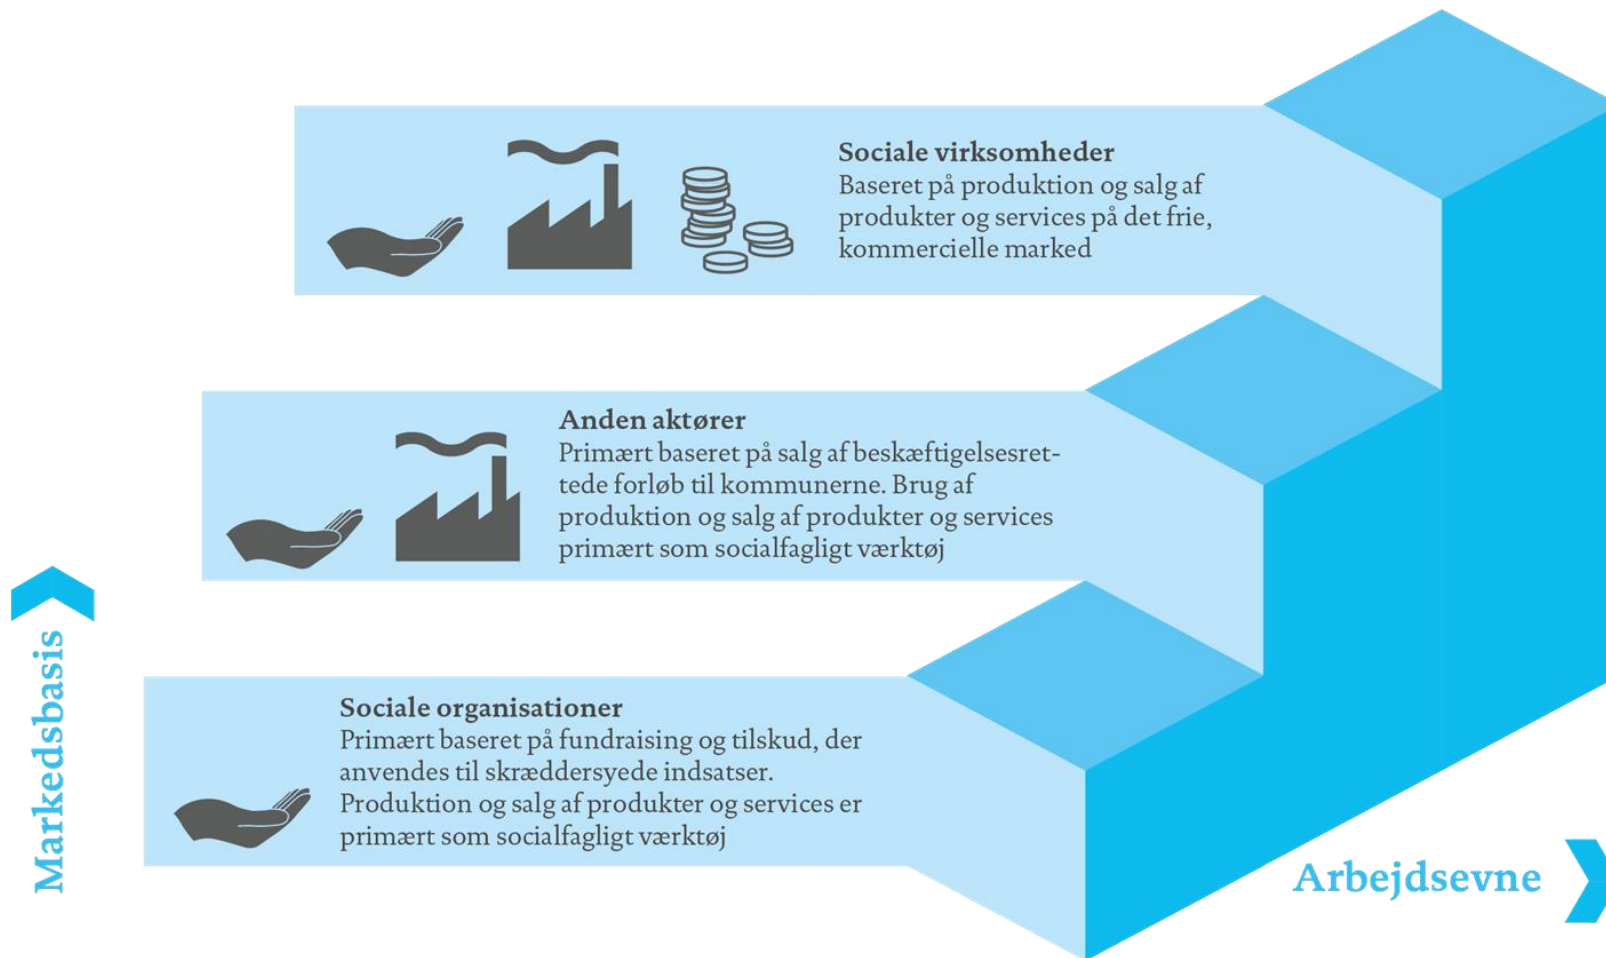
Sociale virksomheder
Baseret på produktion og salg af produkter og services på det frie, kommercielle marked

Anden aktører
Primært baseret på salg af beskæftigelsesrettede forløb til kommunerne. Brug af produktion og salg af produkter og services primært som socialfagligt værktøj

Sociale organisationer
Primært baseret på fundraising og tilskud, der anvendes til skræddersyede indsatser. Produktion og salg af produkter og services er primært som socialfagligt værktøj

Markedsbasis

Arbejdsevne